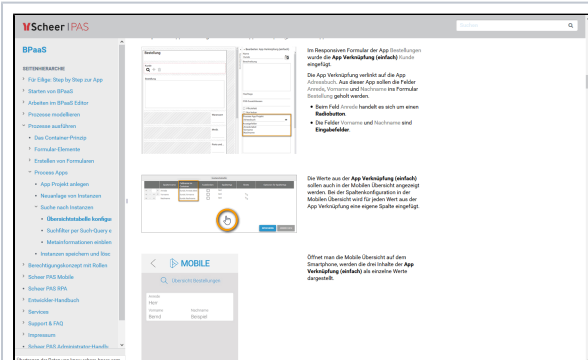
Scheer PAS

Suchen

BPaaS

SEITENHIERARCHIE

Für Eilige: Step by Step zur App

Starten von BPaaS

Arbeiten im BPaaS Editor

Prozesse modellieren

Prozesse ausführen

Das Container-Prinzip

Formular-Elemente

Erstellen von Formularen

Process Apps

App Projekt anlegen

Neuanlage von Instanzen

Suche nach Instanzen

Übersichtstabelle konfigu

Suchfilter per Such-Query e

Metainformationen einblen

Instanzen speichern und fina

Berechtigungskonzept mit Rollen

Scheer PAS Mobile

Scheer PAS RPA

Entwickler-Handbuch

Services

Support & FAQ

Impressum

Scheer PAS Administrator-Handb...

Bestellung

Im Responsiven Formular der App Bestellungen wurde die App Verknüpfung (einfach) Kunde eingefügt.

Die App Verknüpfung verlinkt auf die App Adressbuch. Aus dieser App sollen die Felder Anrede, Vorname und Nachname ins Formular Bestellung geholt werden.

Beim Feld Anrede handelt es sich um einen Radiobutton.

Die Felder Vorname und Nachname sind Eingabefelder.

Die Werte aus der App Verknüpfung (einfach) sollen auch in der Mobilen Übersicht angezeigt werden. Bei der Spaltenkonfiguration in der Mobilen Übersicht wird für jeden Wert aus der App Verknüpfung eine eigene Spalte eingefügt.

MOBILE

Übersicht Bestellungen

Anrede
Herr

Vorname
Bernd

Nachname
Beispiel

Öffnet man die Mobile Übersicht auf dem Smartphone, werden die drei Inhalte der App Verknüpfung (einfach) als einzelne Werte dargestellt.